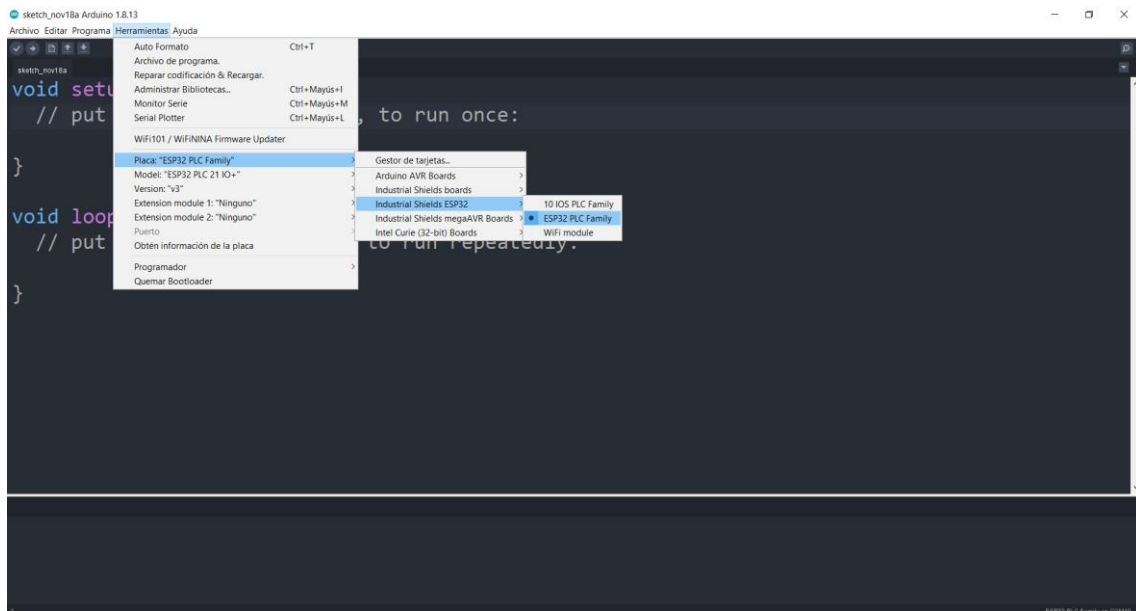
sketch_nov18a Arduino 1.8.13
Archivo Editar Programa Herramientas Ayuda

sketch_nov18a

void setu
// put , to run once:

}

void loop
// put to run repeatedly.

}

Auto Formato Ctrl+T
Archivo de programa.
Reparar codificación & Recargar.
Administrar Bibliotecas... Ctrl+Mayús+I
Monitor Serie Ctrl+Mayús+M
Serial Plotter Ctrl+Mayús+L
WiFi101 / WiFiNINA Firmware Updater
Placa: "ESP32 PLC Family"
Model: "ESP32 PLC 21 IO+"
Version: "v3"
Extension module 1: "Ninguno"
Extension module 2: "Ninguno"
Puerto
Obtén información de la placa
Programador
Quemar Bootloader

Gestor de tarjetas...
Arduino AVR Boards
Industrial Shields boards
Industrial Shields ESP32
Industrial Shields megaAVR Boards
Intel Curie (32-bit) Boards

10 IOS PLC Family
ESP32 PLC Family
WiFi module

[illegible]